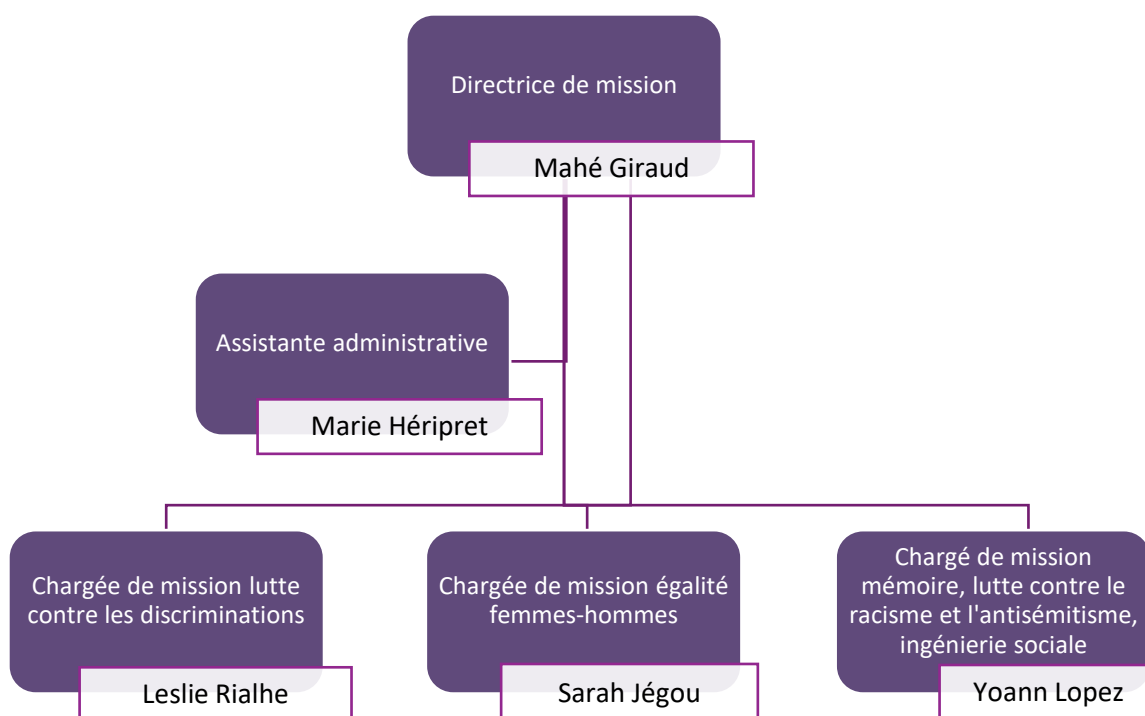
Directrice de mission

Mahé Giraud

Assistante administrative

Marie Héripret

Chargée de mission lutte contre les discriminations

Leslie Rialhe

Chargée de mission égalité femmes-hommes

Sarah Jégou

Chargé de mission mémoire, lutte contre le racisme et l'antisémitisme, ingénierie sociale

Yoann Lopez